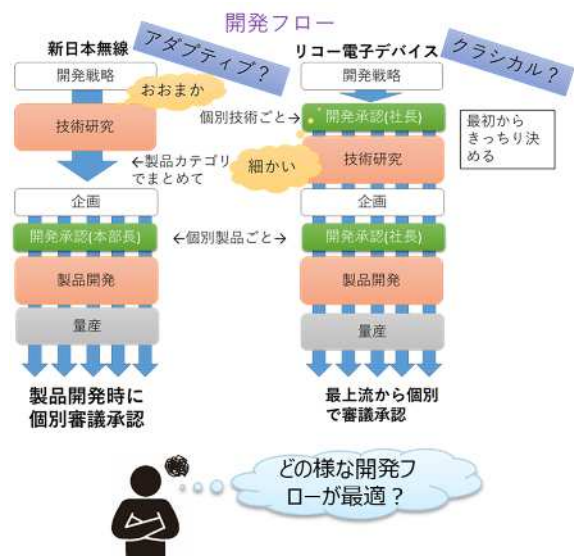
開発フロー

新日本無線

アダプティブ？

開発戦略

おおまか

技術研究

←製品カテゴリでまとめて

企画

開発承認(本部長)

←個別製品ごと→

製品開発

量産

製品開発時に個別審議承認

リコー電子デバイス

クラシカル？

開発戦略

個別技術ごと→

開発承認(社長)

最初からきっちり決める

細かい

技術研究

企画

開発承認(社長)

製品開発

量産

最上流から個別で審議承認

どの様な開発フローが最適？